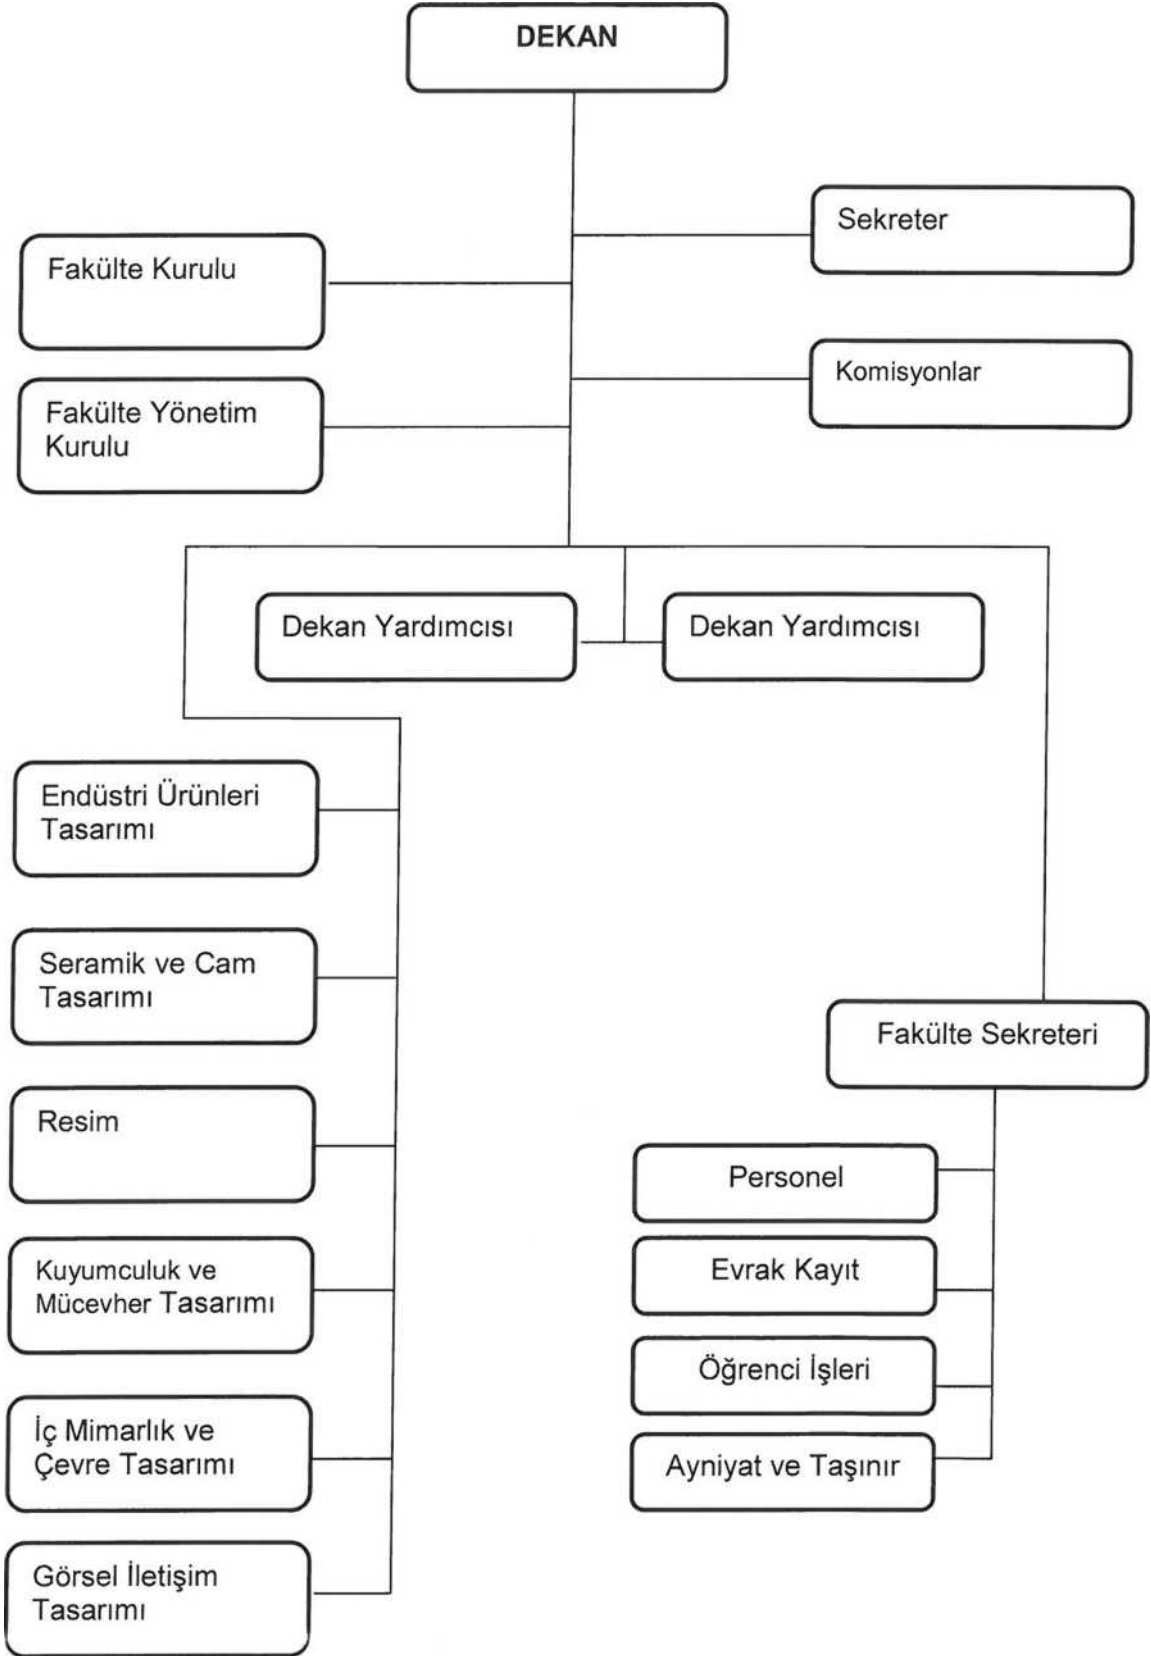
DEKAN

Sekreter

Fakülte Kurulu

Komisyonlar

Fakülte Yönetim Kurulu

Dekan Yardımcısı

Dekan Yardımcısı

Endüstri Ürünleri Tasarımı

Seramik ve Cam Tasarımı

Resim

Kuyumculuk ve Mücevher Tasarımı

İç Mimarlık ve Çevre Tasarımı

Görsel İletişim Tasarımı

Fakülte Sekreteri

Personel

Evrak Kayıt

Öğrenci İşleri

Ayniyat ve Taşınır